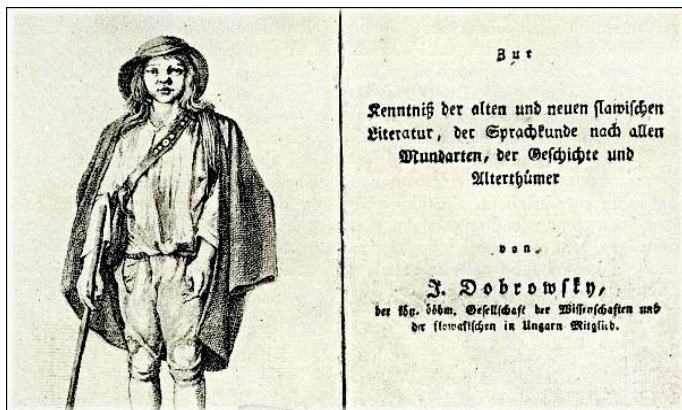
Zur

Kenntniß der alten und neuen slawischen Literatur, der Sprachkunde nach allen Mundarten, der Geschichte und Alterthümer

von

J. Dobrowsky,

der kg. böhm. Gesellschaft der Wissenschaften und der slowakischen in Ungarn Mitglied.